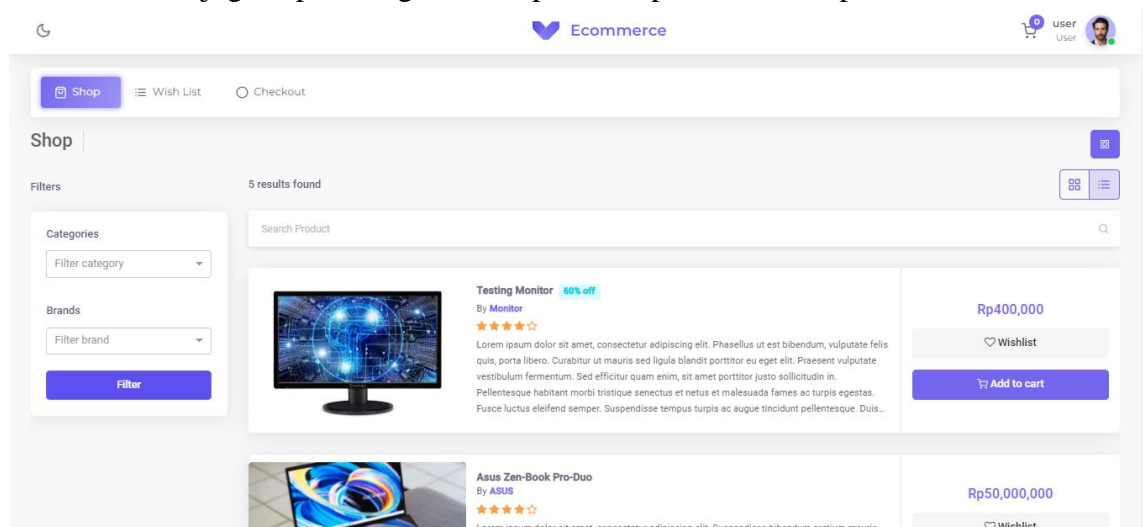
Ecommerce

0 user
User

Shop
Wish List
Checkout

Shop

Filters

5 results found

Categories
Filter category

Brands
Filter brand

Filter

Search Product

Testing Monitor 60% off
By Monitor
Lorem ipsum dolor sit amet, consectetur adipiscing elit. Phasellus ut est bibendum, vulputate felis quis, porta libero. Curabitur ut mauris sed ligula blandit porttitor eu eget elit. Praesent vulputate vestibulum fermentum. Sed efficitur quam enim, sit amet porttitor justo sollicitudin in. Pellentesque habitant morbi tristique senectus et netus et malesuada fames ac turpis egestas. Fusce luctus eleifend semper. Suspendisse tempus turpis ac augue tincidunt pellentesque. Duis...

Rp400,000
Wishlist
Add to cart

Asus Zen-Book Pro-Duo
By ASUS
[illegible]

Rp50,000,000
Wishlist